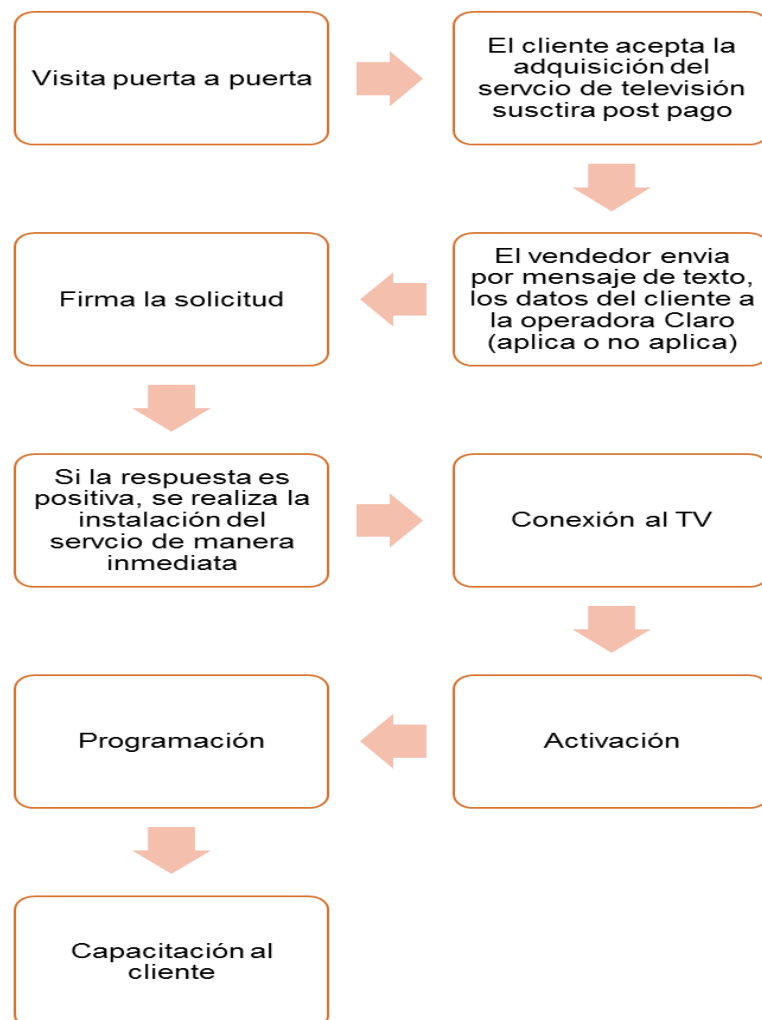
Visita puerta a puerta

El cliente acepta la adquisición del servcio de televisión susctira post pago

El vendedor envia por mensaje de texto, los datos del cliente a la operadora Claro (aplica o no aplica)

Firma la solicitud

Si la respuesta es positiva, se realiza la instalación del servcio de manera inmediata

Conexión al TV

Activación

Programación

Capacitación al cliente